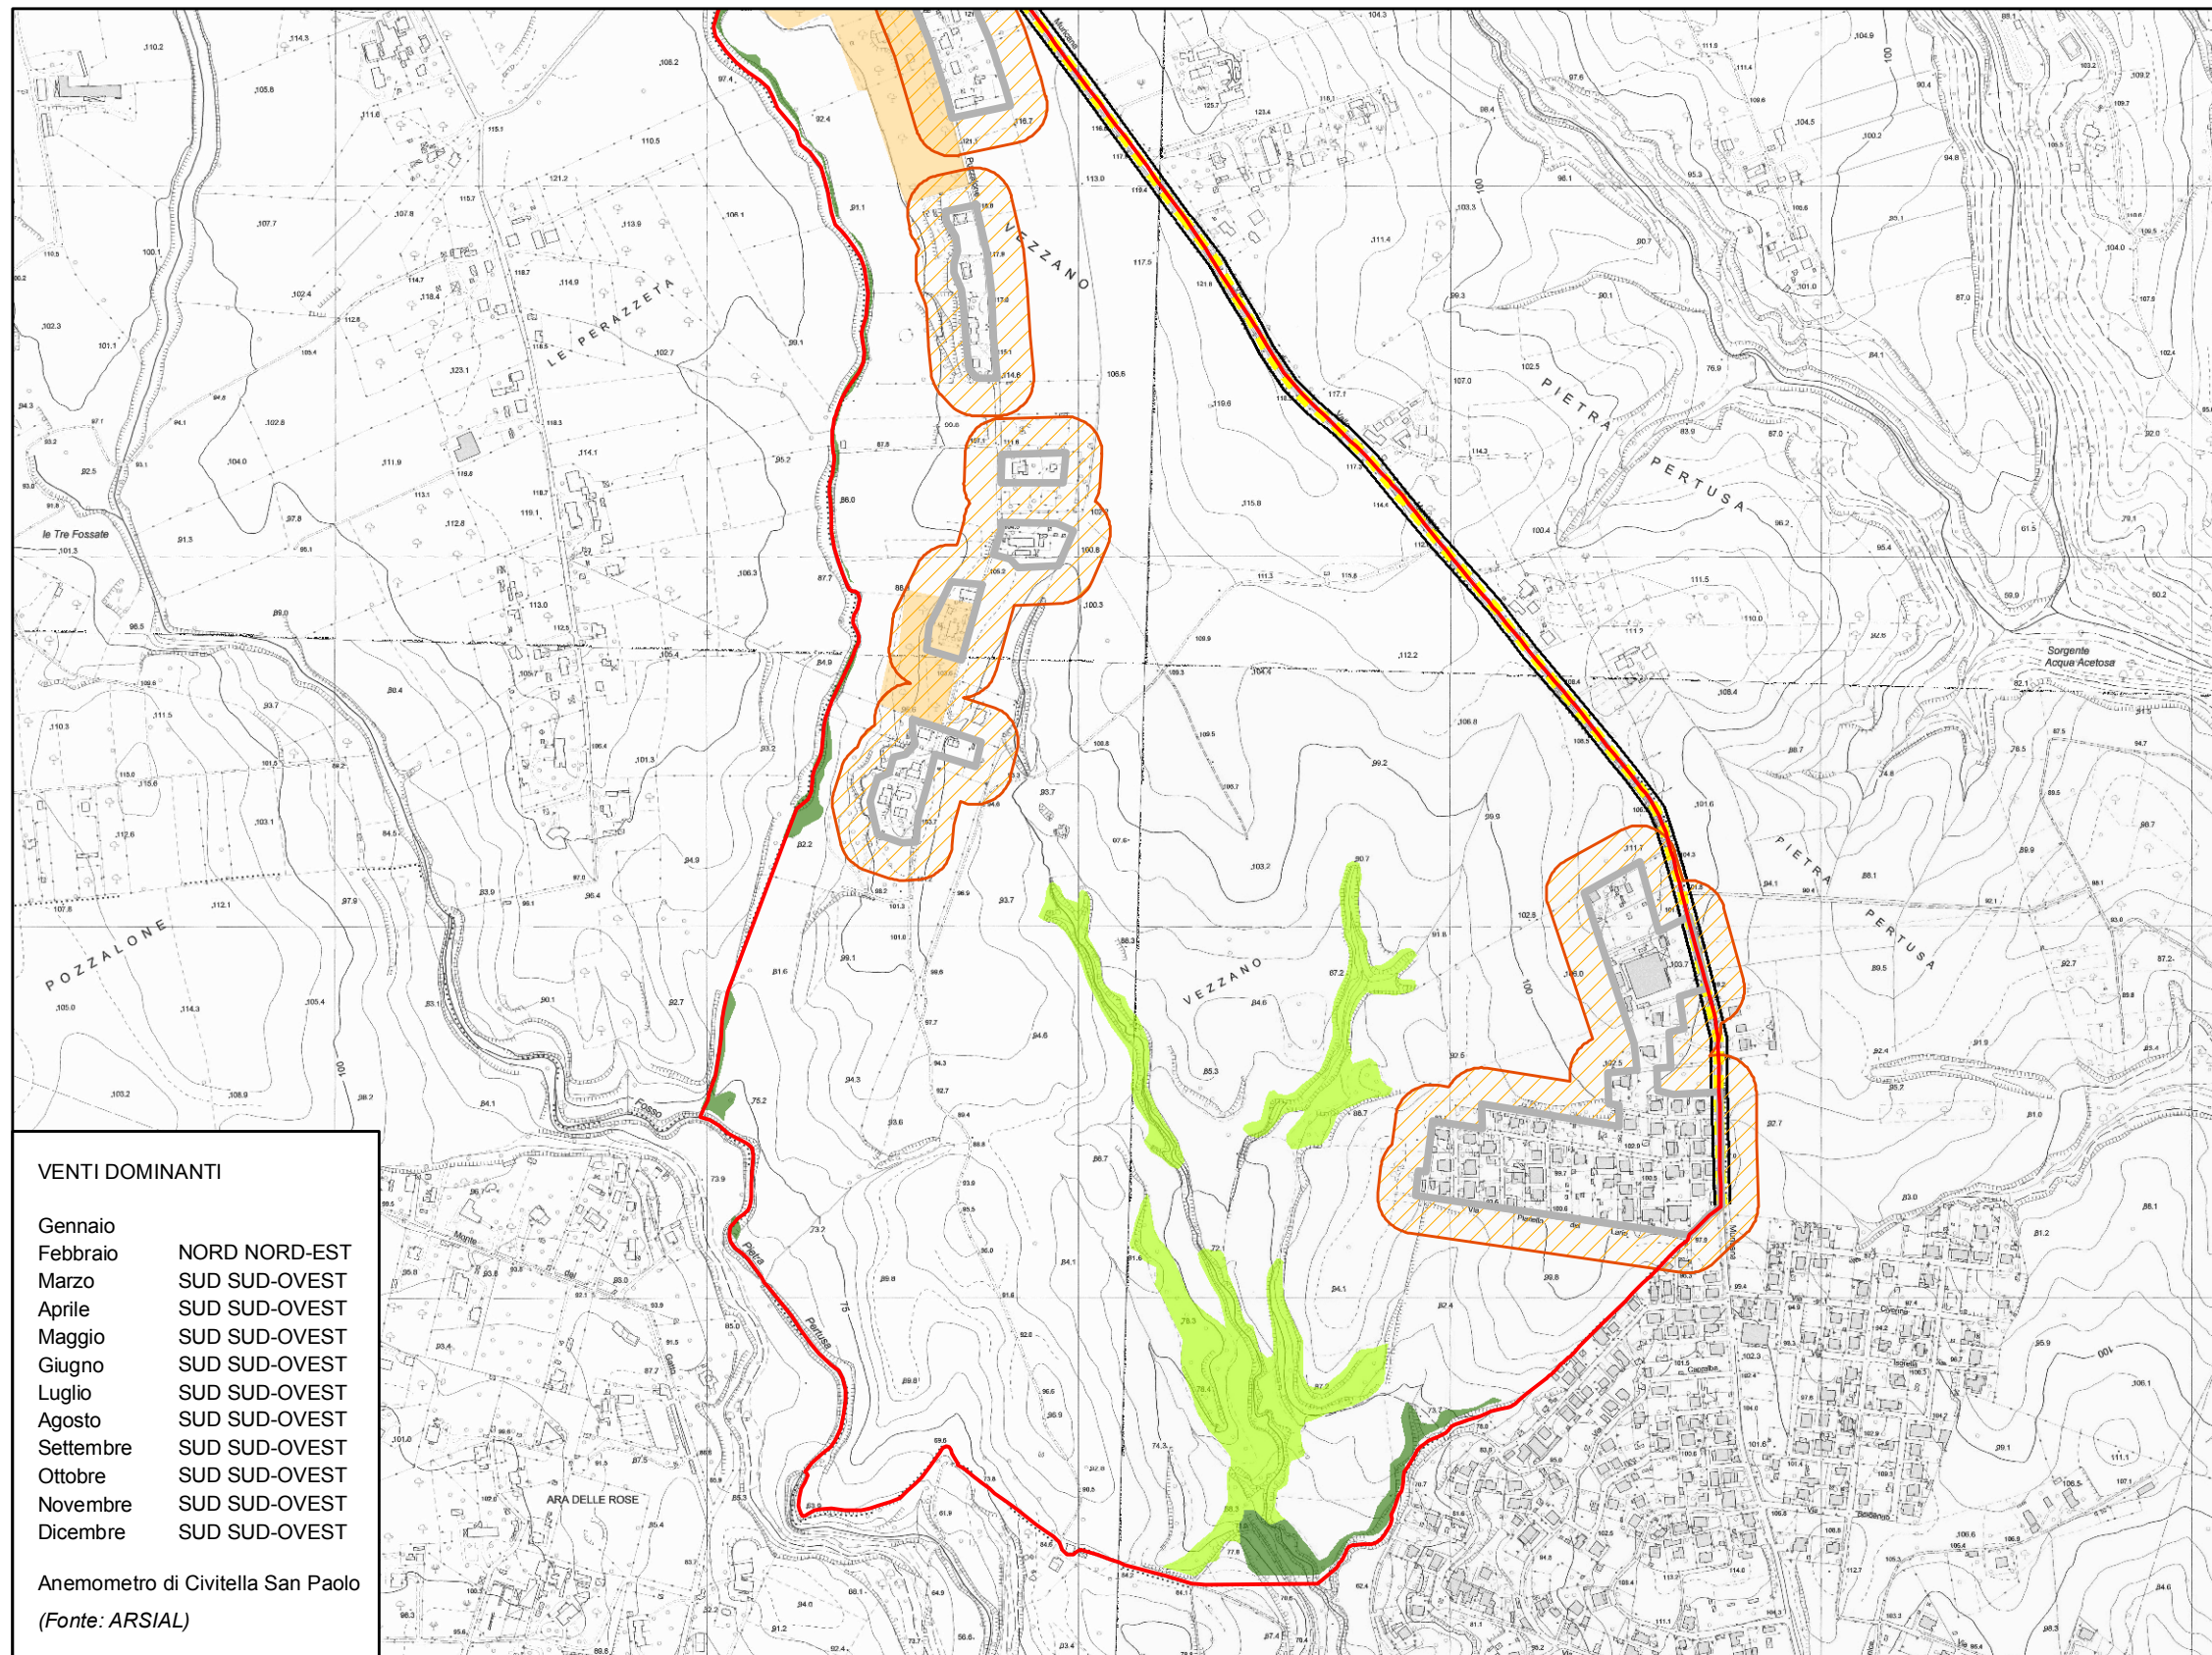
LE PERAZZETA

VEZZANO

PIETRA PERTUSA

le Tre Fossate

Sorgente Acqua Acetosa

POZZALONE

VEZZANO

PIETRA PERTUSA

Fosso

Pietra Pertusa

ARA DELLE ROSE

VENTI DOMINANTI

| | |
|---|---|
| Gennaio | |
| Febbraio | NORD NORD-EST |
| Marzo | SUD SUD-OVEST |
| Aprile | SUD SUD-OVEST |
| Maggio | SUD SUD-OVEST |
| Giugno | SUD SUD-OVEST |
| Luglio | SUD SUD-OVEST |
| Agosto | SUD SUD-OVEST |
| Settembre | SUD SUD-OVEST |
| Ottobre | SUD SUD-OVEST |
| Novembre | SUD SUD-OVEST |
| Dicembre | SUD SUD-OVEST |

Anemometro di Civitella San Paolo
(Fonte: ARSIAL)